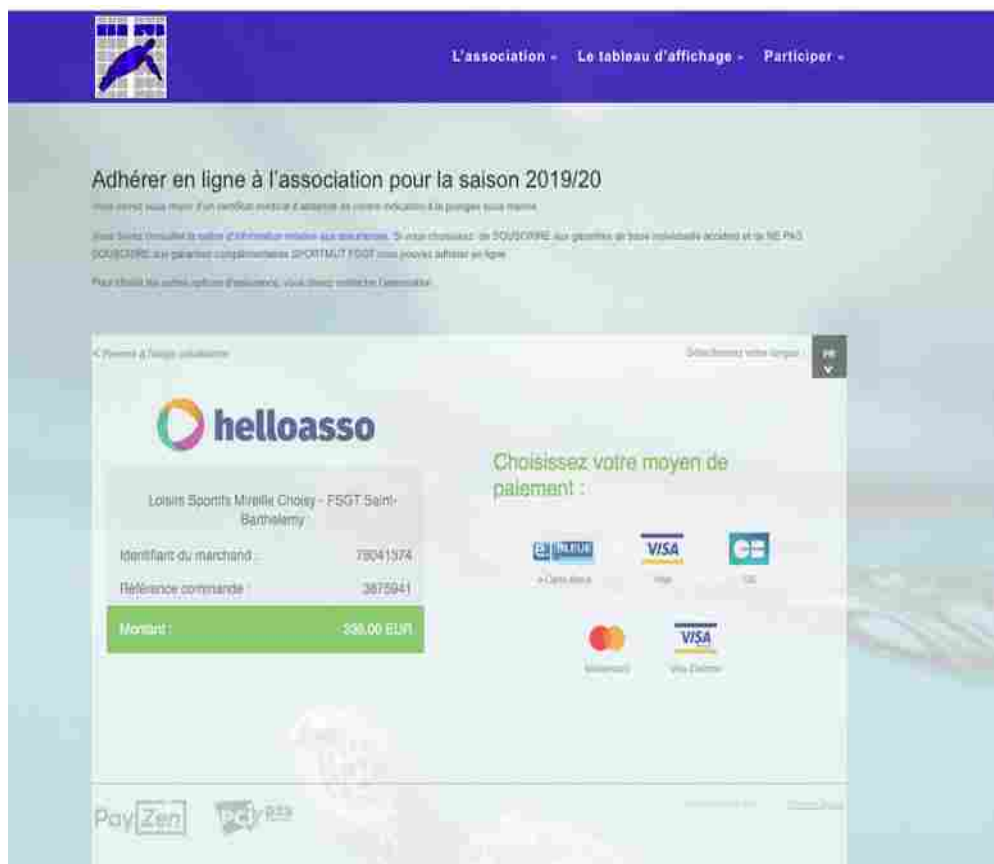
L'association ⌄ Le tableau d'affichage ⌄ Participer ⌄

Adhérer en ligne à l'association pour la saison 2019/20

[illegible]

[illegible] SOUSCRIRE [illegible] NE PAS SOUSCRIRE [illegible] SPORTMUT FOOT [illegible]

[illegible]

< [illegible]

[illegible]

FR

helloasso

Loisirs Sportifs Mireille Choisy - FSGT Saint-Barthelemy

Identifiant du marchand : 78041574

Référence commande : 3875941

Montant : 336.00 EUR

Choisissez votre moyen de paiement :

e-Carte Bleue

VISA
Visa

CB

Mastercard

VISA
Visa Electron

PayZen

pci DSS

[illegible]